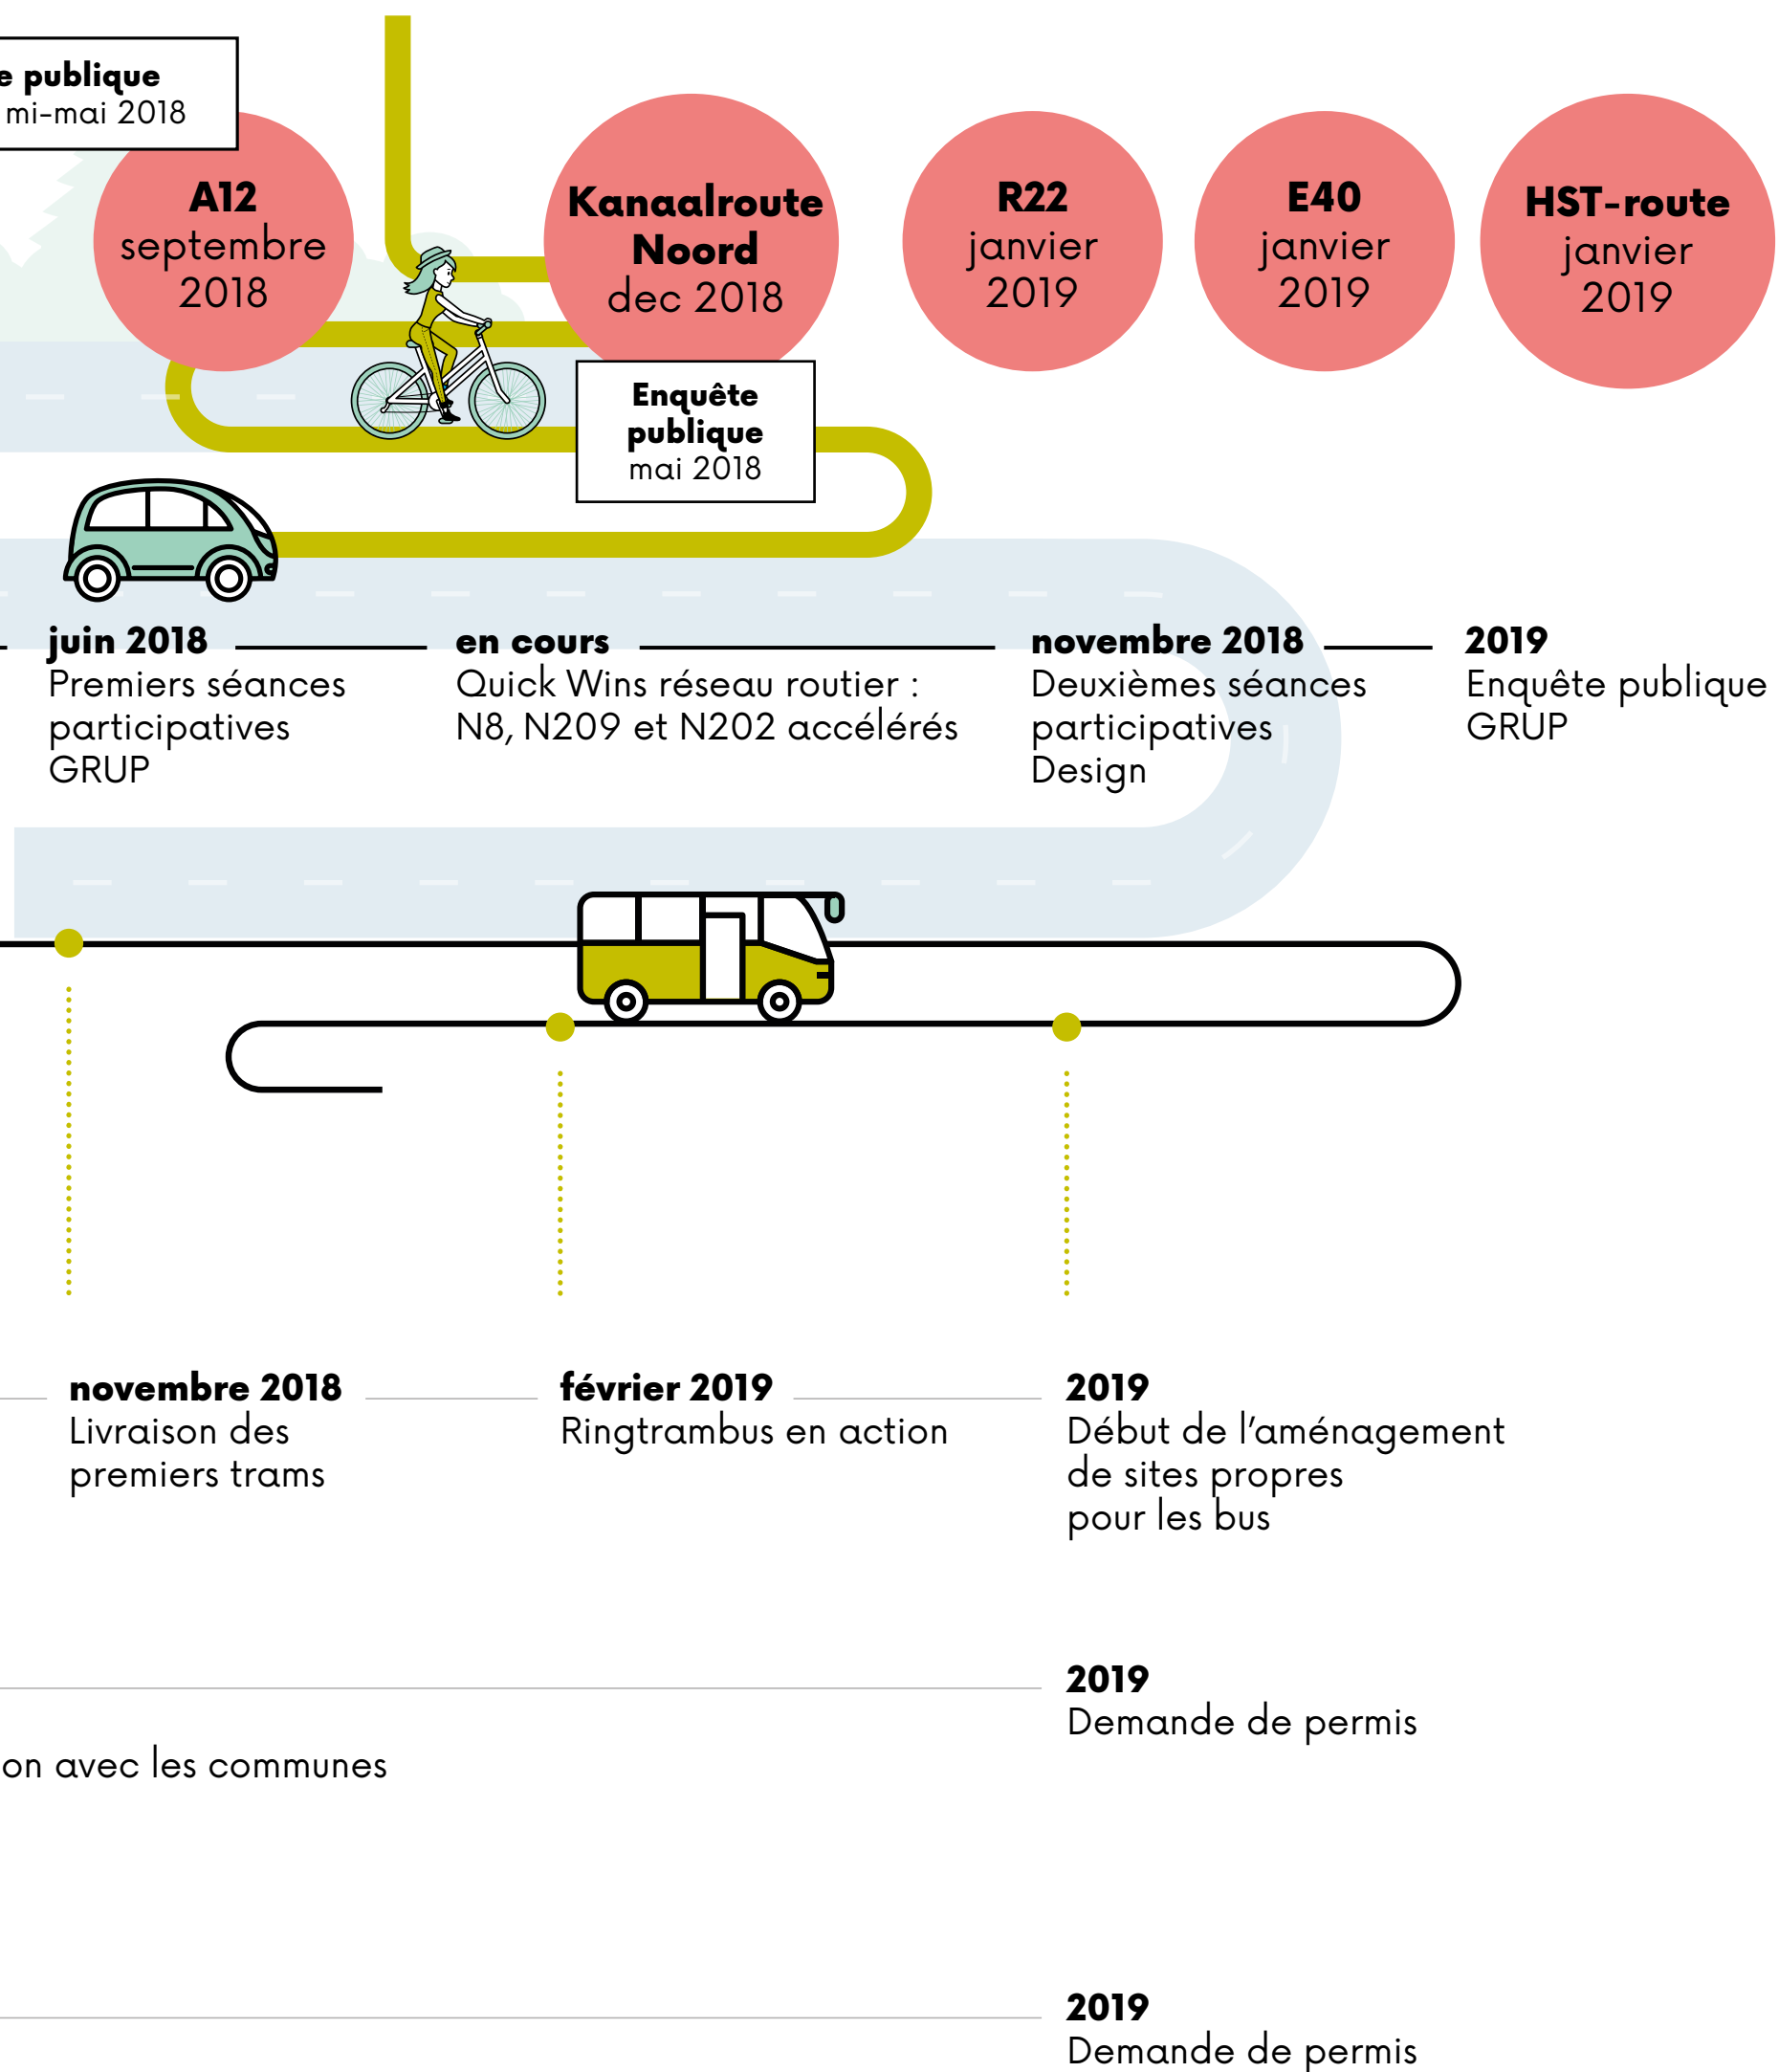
e publique
mi-mai 2018

A12
septembre
2018

Kanaalroute
Noord
dec 2018

R22
janvier
2019

E40
janvier
2019

HST-route
janvier
2019

Enquête
publique
mai 2018

juin 2018
Premiers séances participatives GRUP

en cours
Quick Wins réseau routier : N8, N209 et N202 accélérés

novembre 2018
Deuxièmes séances participatives Design

2019
Enquête publique GRUP

novembre 2018
Livraison des premiers trams

février 2019
Ringtrambus en action

2019
Début de l'aménagement de sites propres pour les bus

2019
Demande de permis

on avec les communes

2019
Demande de permis